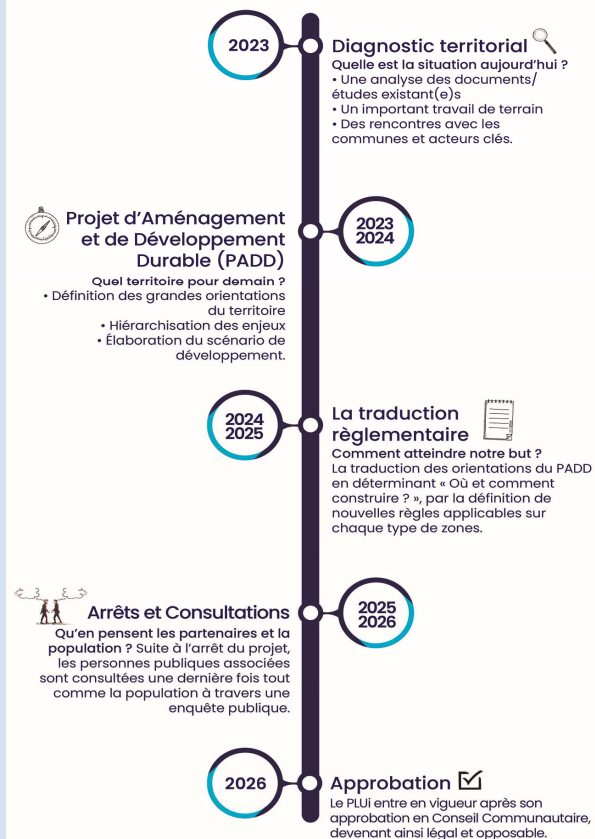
2023

Diagnostic territorial

Quelle est la situation aujourd'hui ?
• Une analyse des documents/ études existant(e)s
• Un important travail de terrain
• Des rencontres avec les communes et acteurs clés.

Projet d'Aménagement et de Développement Durable (PADD)

Quel territoire pour demain ?
• Définition des grandes orientations du territoire
• Hiérarchisation des enjeux
• Élaboration du scénario de développement.

2023
2024

2024
2025

La traduction règlementaire

Comment atteindre notre but ?
La traduction des orientations du PADD en déterminant « Où et comment construire ? », par la définition de nouvelles règles applicables sur chaque type de zones.

Arrêts et Consultations

Qu'en pensent les partenaires et la population ? Suite à l'arrêt du projet, les personnes publiques associées sont consultées une dernière fois tout comme la population à travers une enquête publique.

2025
2026

2026

Approbation

Le PLUi entre en vigueur après son approbation en Conseil Communautaire, devenant ainsi légal et opposable.